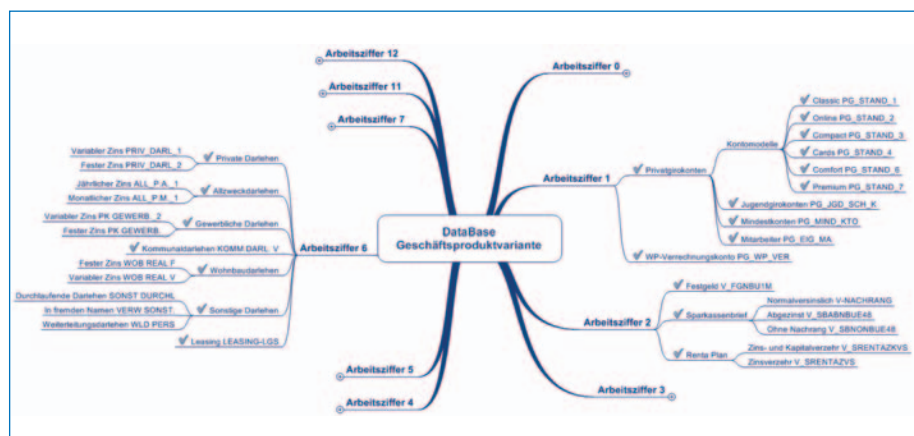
DataBase Geschäftsproduktvariante

Arbeitsziffer 12

Arbeitsziffer 11

Arbeitsziffer 7

Arbeitsziffer 0

Arbeitsziffer 1

Privatgirokonten

Kontomodelle

Classic PG_STAND_1

Online PG_STAND_2

Compact PG_STAND_3

Cards PG_STAND_4

Comfort PG_STAND_6

Premium PG_STAND_7

Jugendgirokonten PG_JGD_SCH_K

Mindestkonten PG_MIND_KTO

Mitarbeiter PG_EIG_MA

WP-Verrechnungskonto PG_WP_VER

Arbeitsziffer 2

Festgeld V_FGNBU1M

Sparkassenbrief

Normalverzinslich V-NACHRANG

Abgezinst V_SBABNBUE48

Ohne Nachrang V_SBNONBUE48

Renta Plan

Zins- und Kapitalverzehr V_SRENTAZKVS

Zinsverzehr V_SRENTAZVS

Arbeitsziffer 3

Arbeitsziffer 4

Arbeitsziffer 5

Arbeitsziffer 6

Private Darlehen

Variabler Zins PRIV_DARL_1

Fester Zins PRIV_DARL_2

Allzweckdarlehen

Jährlicher Zins ALL_P.A._1

Monatlicher Zins ALL_P.M._1

Gewerbliche Darlehen

Variabler Zins PK GEWERB._2

Fester Zins PK GEWERB.

Kommunaldarlehen KOMM DARL. V

Wohnbaudarlehen

Fester Zins WOB REAL F

Variabler Zins WOB REAL V

Sonstige Darlehen

Durchlaufende Darlehen SONST DURCHL

In fremden Namen VERW SONST.

Weiterleitungsdarlehen WLD PERS

Leasing LEASING-LGS